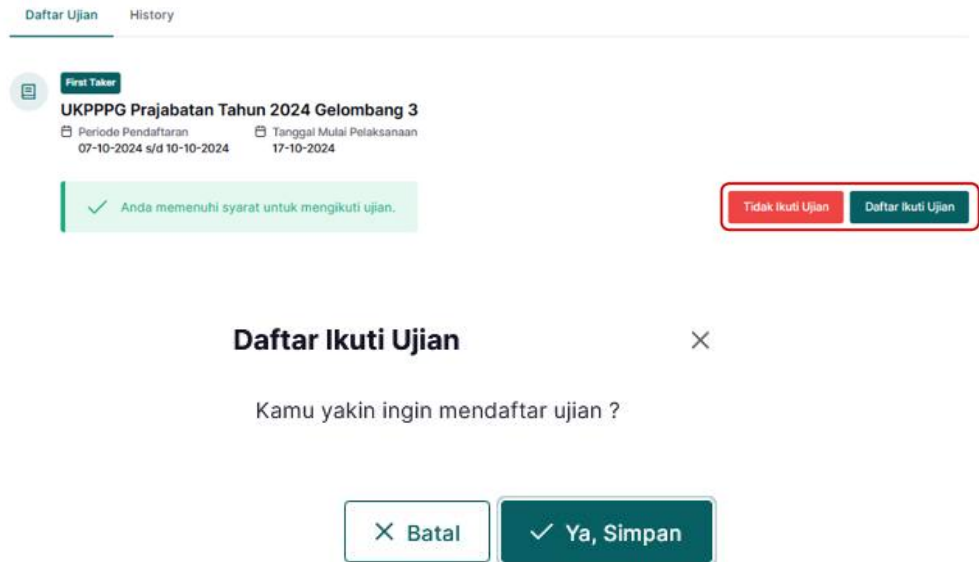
Daftar Ujian History

First Taker

UKPPPG Prajabatan Tahun 2024 Gelombang 3

Periode Pendaftaran
07-10-2024 s/d 10-10-2024

Tanggal Mulai Pelaksanaan
17-10-2024

✓ Anda memenuhi syarat untuk mengikuti ujian.

Tidak Ikuti Ujian

Daftar Ikuti Ujian

Daftar Ikuti Ujian

×

Kamu yakin ingin mendaftar ujian ?

× Batal

✓ Ya, Simpan